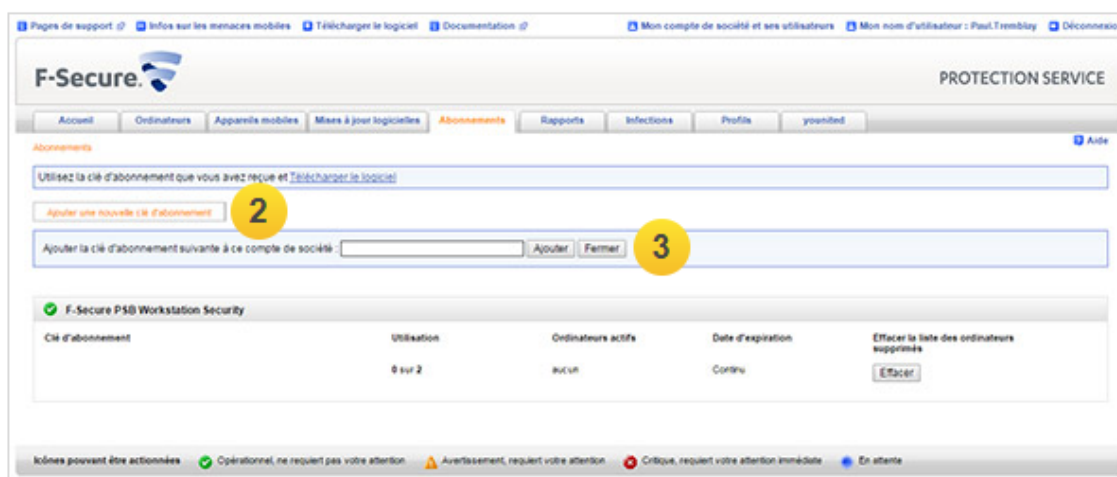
Pages de support | Infos sur les menaces mobiles | Télécharger le logiciel | Documentation | Mon compte de société et ses utilisateurs | Mon nom d'utilisateur : Paul.Tremblay | Déconnexio

F-Secure.

PROTECTION SERVICE

Accueil | Ordinateurs | Appareils mobiles | Mises à jour logicielles | Abonnements | Rapports | Infections | Profils | younited

Abonnements

Aide

Utilisez la clé d'abonnement que vous avez reçue et Télécharger le logiciel

Ajouter une nouvelle clé d'abonnement

2

Ajouter la clé d'abonnement suivante à ce compte de société : Ajouter Fermer

3

F-Secure PSB Workstation Security

| Clé d'abonnement | Utilisation | Ordinateurs actifs | Date d'expiration | Effacer la liste des ordinateurs supprimés |
|---|---|---|---|---|
| | 0 sur 2 | aucun | Continu | Effacer |

Icônes pouvant être actionnées | Opérationnel, ne requiert pas votre attention | Avertissement, requiert votre attention | Critique, requiert votre attention immédiate | En attente